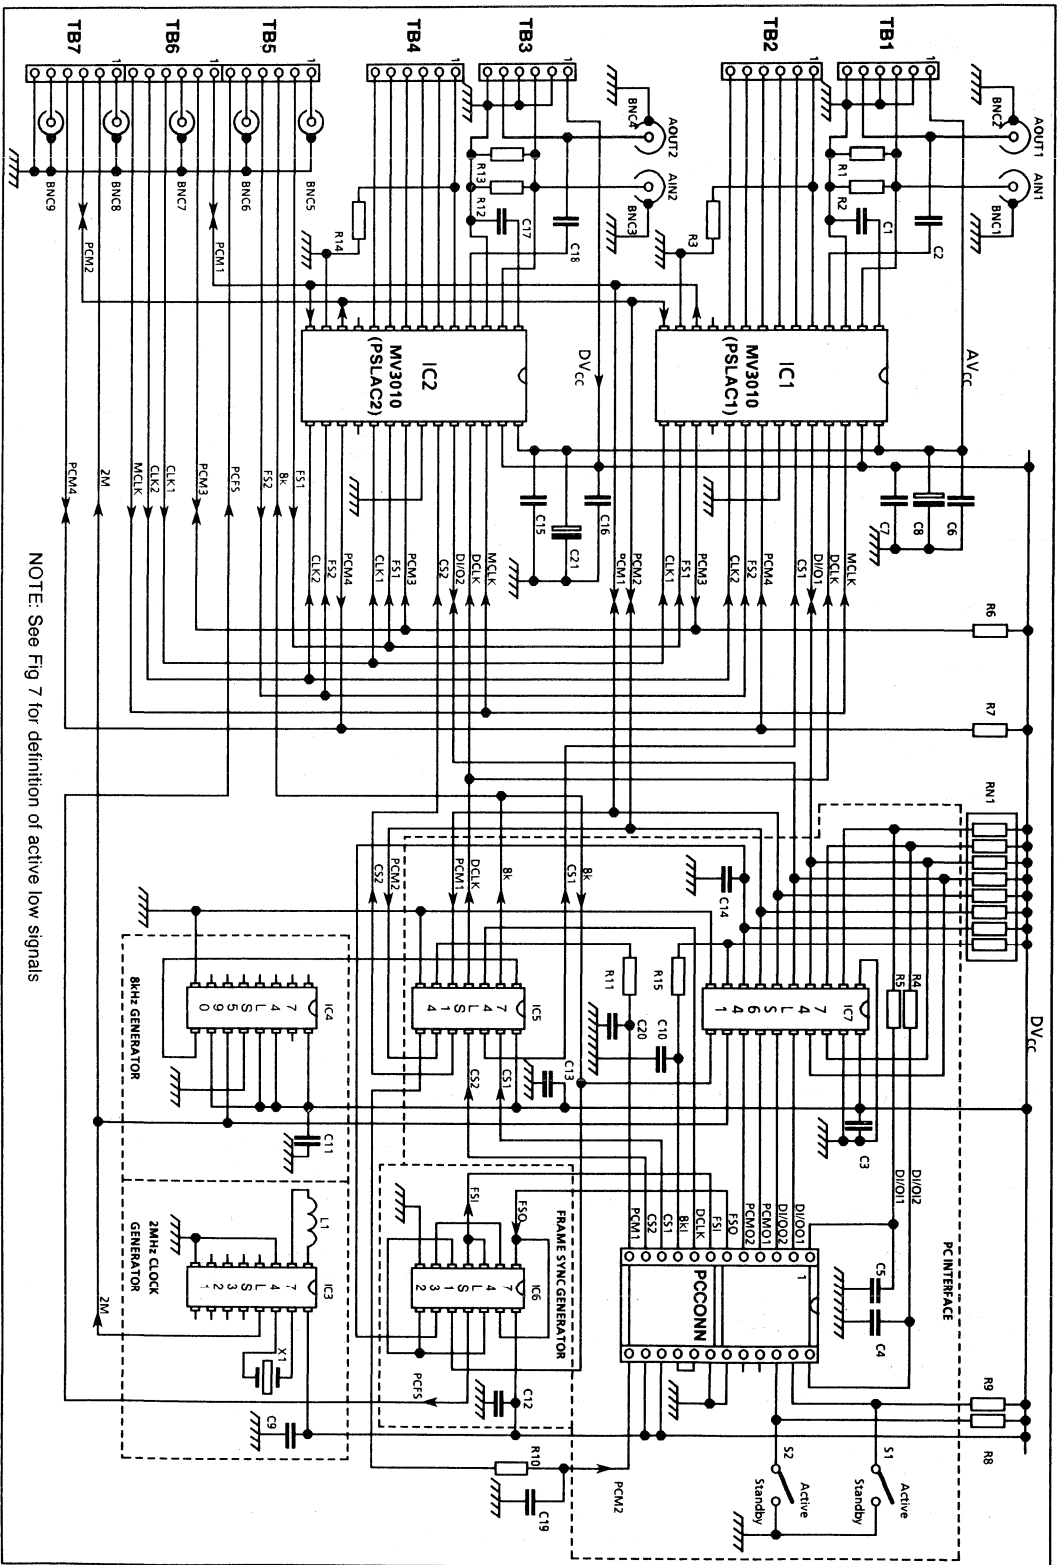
TB7 TB6 TB5 TB4 TB3 TB2 TB1

BNC9 BNC8 BNC7 BNC6 BNC5 BNC4 BNC3 BNC2 BNC1

AOUT2 AIN2 AOUT1 AIN1

R14 R13 R12 R3 R1 R2

C17 C18 C1 C2

PCM2 PCM1

IC2 MV3010 (PSLAC2)

IC1 MV3010 (PSLAC1)

DVcc AVcc

C15 C21 C16 C7 C8 C6

PCM4 2M MCLK CLK2 CLK1 PCM3 PCFS FS2 8k FS1

CLK2 FS2 PCM4 CLK1 FS1 PCM3 CS2 DI/O2 DCLK MCLK PCM1 PCM2 CLK1 FS1 PCM3 CLK2 PCM4 FS2 CS1 DI/O1 DCLK MCLK

R6 R7 RN1

DVcc

CS2 PCM2 PCM1 DCLK 8k CS1 8k

C14

R11 R15 R5 R4

C20 C10 C13 C3

IC5 74LS14

IC7 74LS14

IC4 74LS590

8kHz GENERATOR

C11

CS2 CS1

FSI FSO

IC6 74LS132

FRAME SYNC GENERATOR

PCM1 CS2 CS1 8kI DCLK FSO FSI PCMO2 PCMO1 DI/OO2 DI/OO1

DI/OI2 DI/OI1

PC INTERFACE

PCCONN

C5 C4

1

L1

IC3 74LS132

2MHz CLOCK GENERATOR

2M

X1

PCFS

C12 C9

R10 C19

PCM2

R9 R8

S2 S1

Active Standby Active Standby

NOTE: See Fig 7 for definition of active low signals